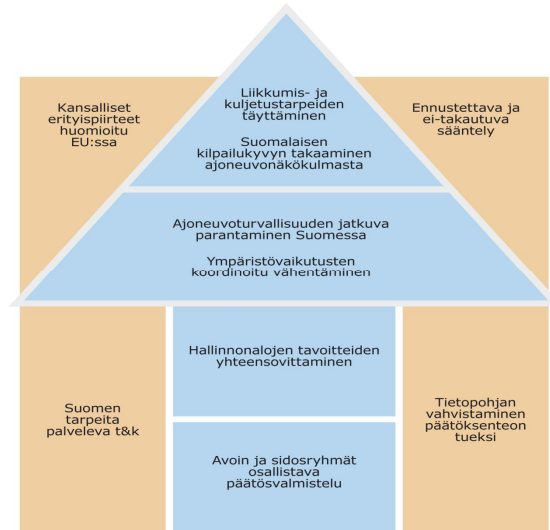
Liikkumis- ja kuljetustarpeiden täyttäminen

Suomalaisen kilpailukyvyn takaaminen ajoneuvonäkökulmasta

Kansalliset erityispiirteet huomioitu EU:ssa

Ennustettava ja ei-takautuva sääntely

Ajoneuvoturvallisuuden jatkuva parantaminen Suomessa

Ympäristövaikutusten koordinoitu vähentäminen

Suomen tarpeita palveleva t&k

Hallinnonalojen tavoitteiden yhteensovittaminen

Avoin ja sidosryhmät osallistava päätösvalmistelu

Tietopohjan vahvistaminen päätöksenteon tueksi